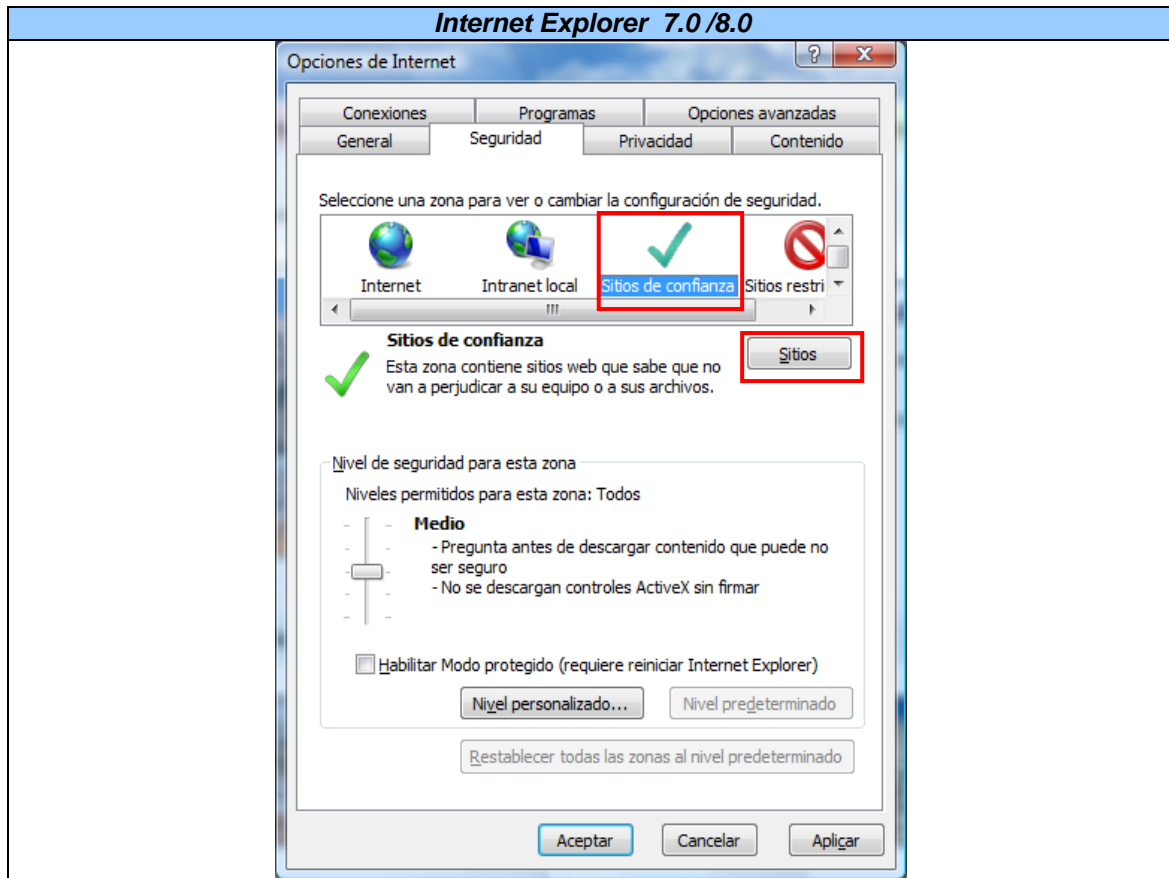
Internet Explorer 7.0 /8.0

Opciones de Internet

? X

Conexiones | Programas | Opciones avanzadas
General | Seguridad | Privacidad | Contenido

Seleccione una zona para ver o cambiar la configuración de seguridad.

Internet
Intranet local
Sitios de confianza
Sitios restri

Sitios de confianza
Esta zona contiene sitios web que sabe que no van a perjudicar a su equipo o a sus archivos.

Sitios

Nivel de seguridad para esta zona
Niveles permitidos para esta zona: Todos

Medio
- Pregunta antes de descargar contenido que puede no ser seguro
- No se descargan controles ActiveX sin firmar

Habilitar Modo protegido (requiere reiniciar Internet Explorer)

Nivel personalizado...
Nivel predeterminado

Restablecer todas las zonas al nivel predeterminado

Aceptar
Cancelar
Aplicar